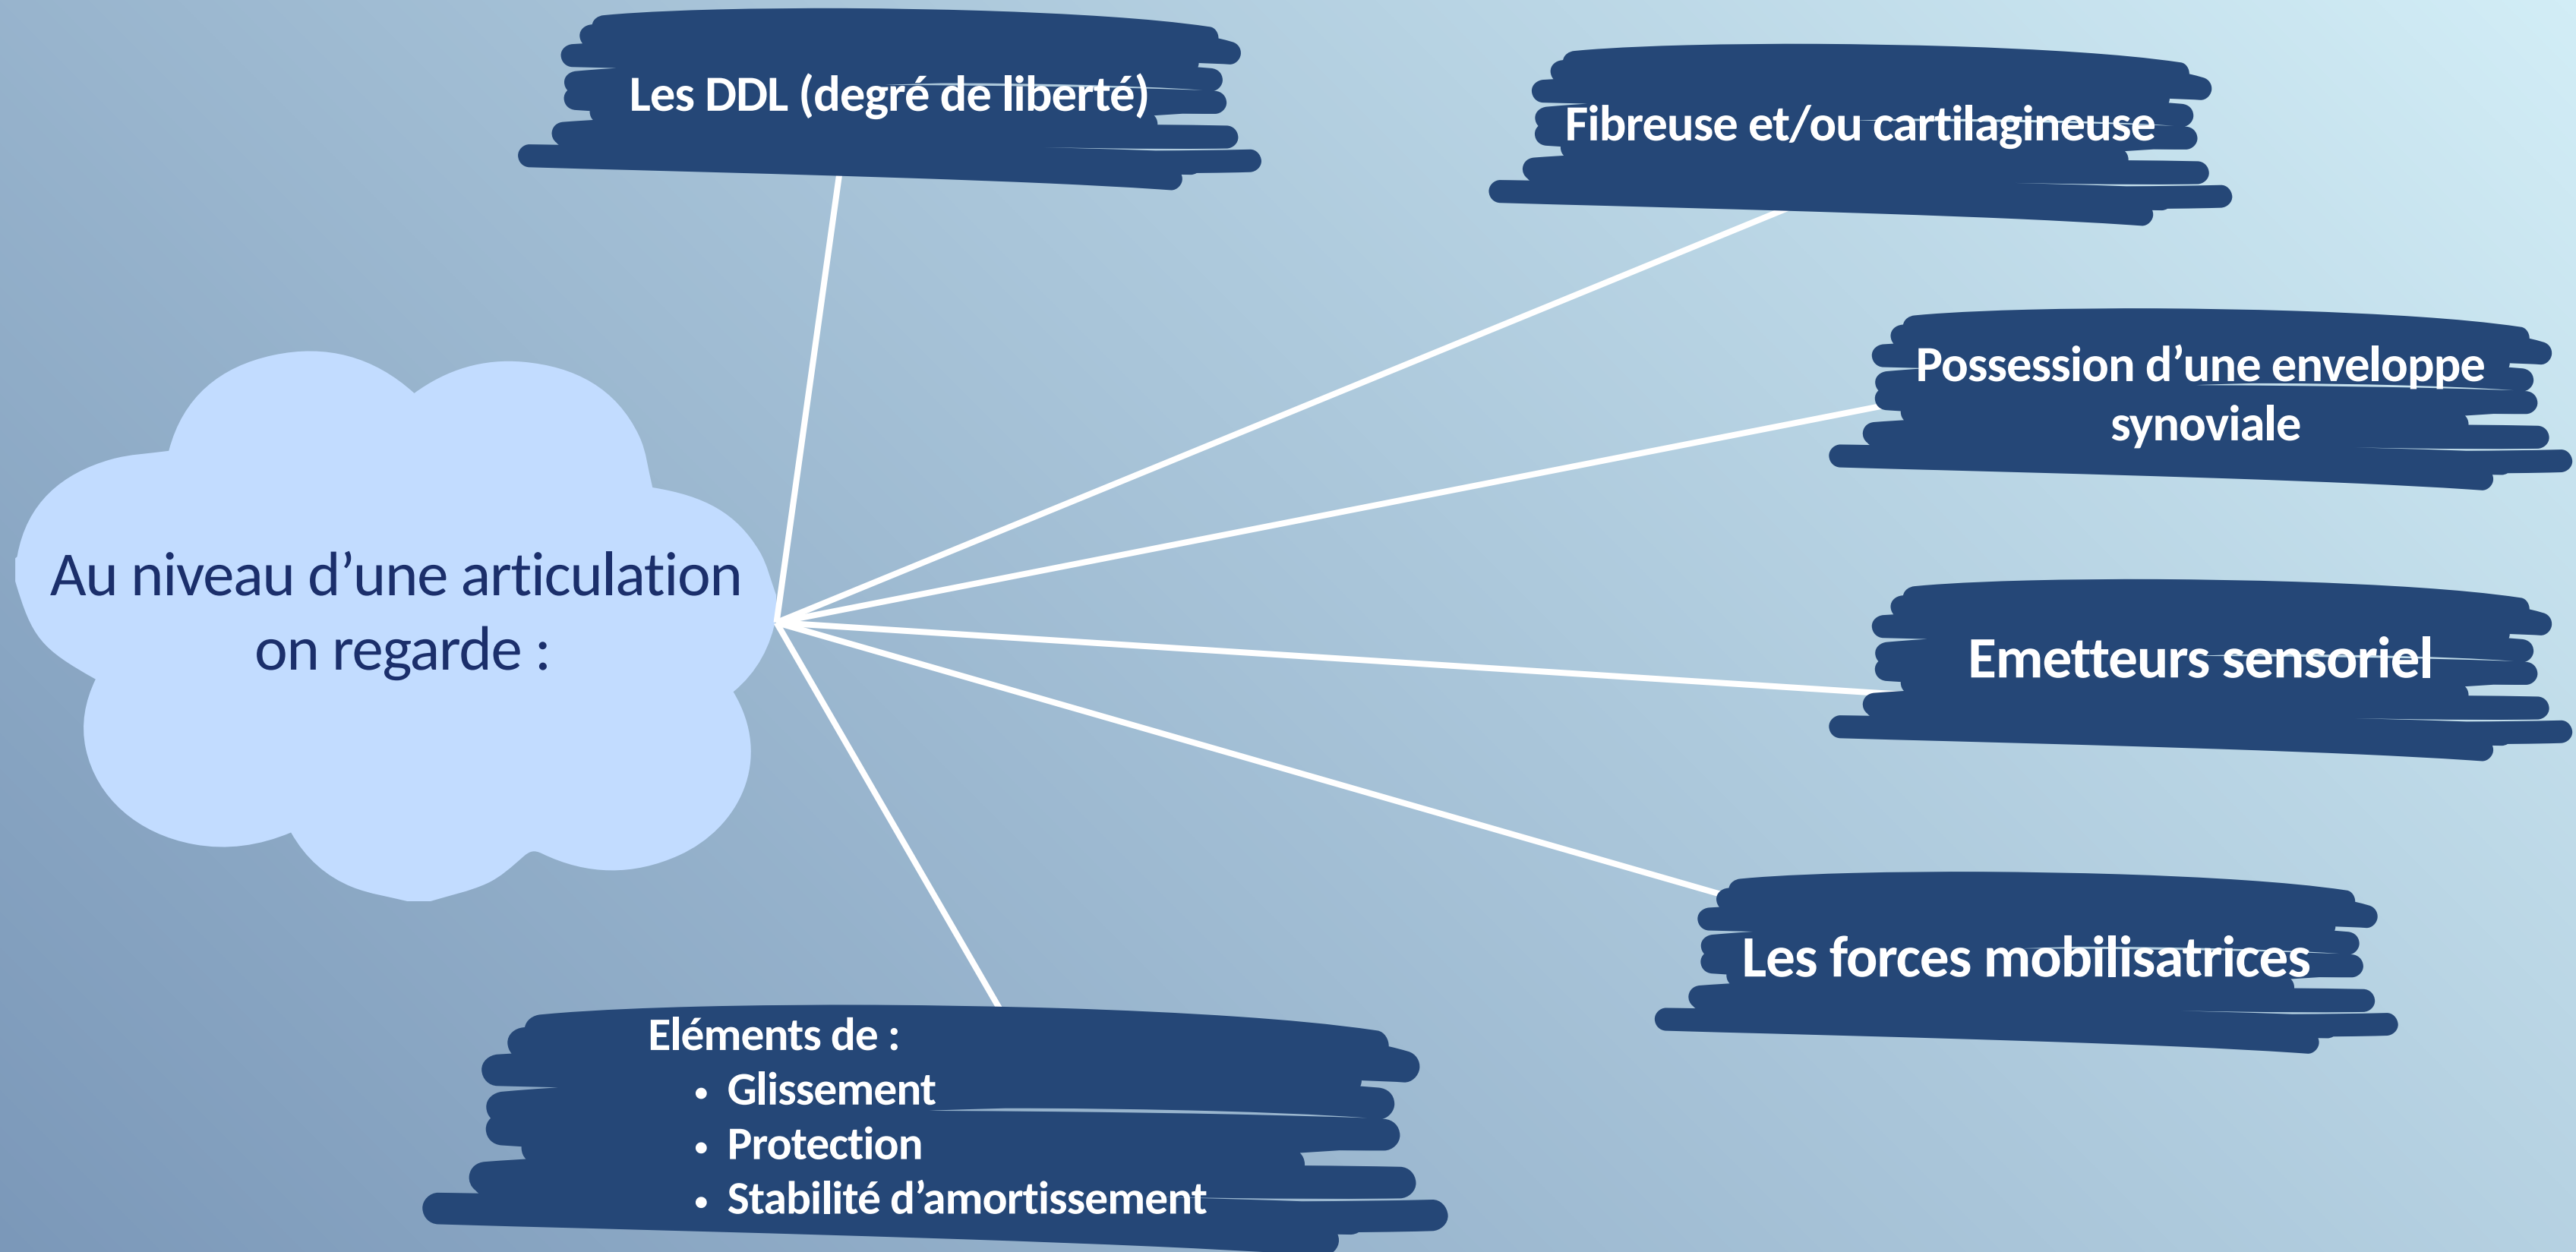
Au niveau d’une articulation on regarde :

Les DDL (degré de liberté)

Fibreuse et/ou cartilagineuse

Possession d’une enveloppe synoviale

Emetteurs sensoriel

Les forces mobilisatrices

Eléments de :
• Glissement
• Protection
• Stabilité d’amortissement